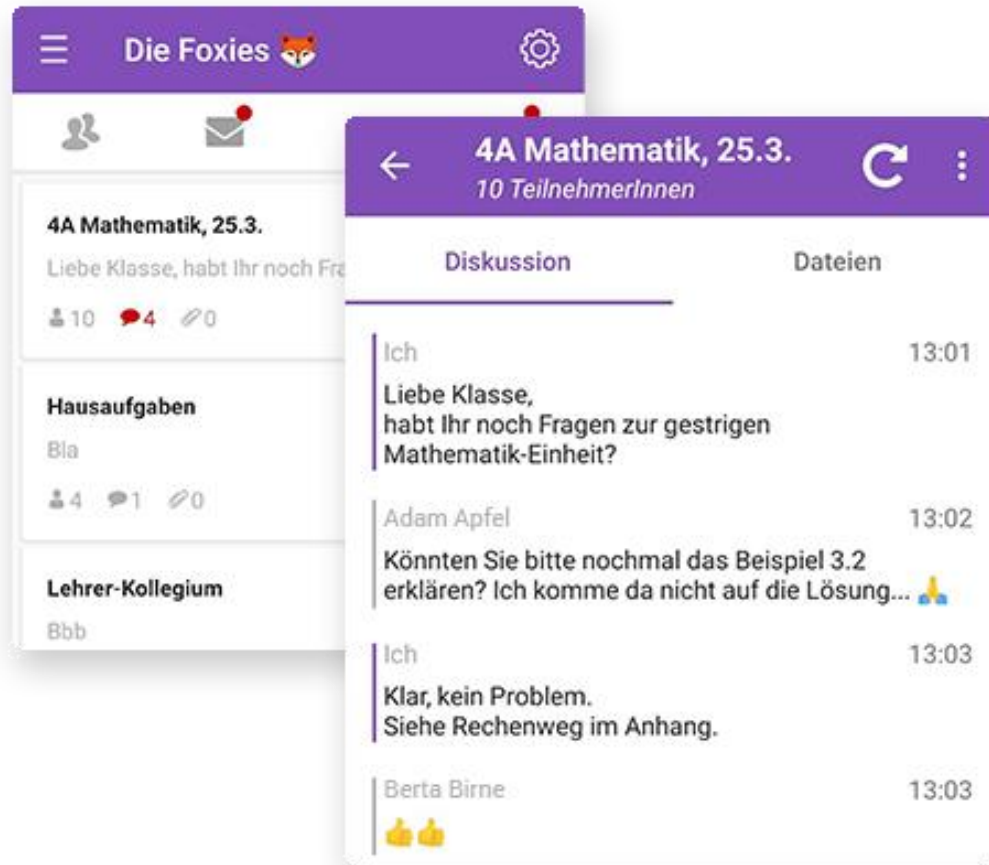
Die Foxies 🦊

4A Mathematik, 25.3.
Liebe Klasse, habt Ihr noch Fra
10 4 0

Hausaufgaben
Bla
4 1 0

Lehrer-Kollegium
Bbb

4A Mathematik, 25.3.
10 TeilnehmerInnen

Diskussion
Dateien

Ich 13:01
Liebe Klasse,
habt Ihr noch Fragen zur gestrigen Mathematik-Einheit?

Adam Apfel 13:02
Könnten Sie bitte nochmal das Beispiel 3.2 erklären? Ich komme da nicht auf die Lösung... 🙏

Ich 13:03
Klar, kein Problem.
Siehe Rechenweg im Anhang.

Berta Birne 13:03
👍👍